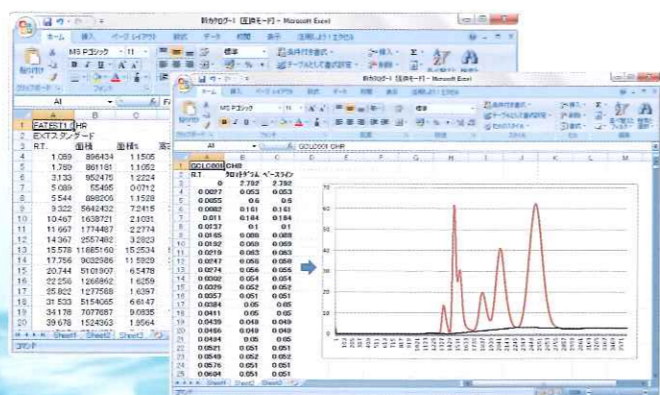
新カタログ1 [互換モード] - Microsoft Excel

ホーム 挿入 ページレイアウト 数式 データ 校閲 表示

MS Pゴシック 11

標準

条件付き書式

テーブルとして書式設定

挿入

削除

クリップボード フォント

A1

| | A | B | C |
|---|---|---|---|
| 1 | FATEST1.1 | HR | |
| 2 | EXTスタンダード | | |
| 3 | R.T. | 面積 | 面積% |
| 4 | 1.069 | 896434 | 1.1505 |
| 5 | 1.789 | 861151 | 1.1052 |
| 6 | 3.133 | 952475 | 1.2224 |
| 7 | 5.089 | 55495 | 0.0712 |
| 8 | 5.544 | 898205 | 1.1528 |
| 9 | 9.322 | 5642432 | 7.2415 |
| 10 | 10.467 | 1638721 | 2.1031 |
| 11 | 11.667 | 1774487 | 2.2774 |
| 12 | 14.367 | 2557482 | 3.2823 |
| 13 | 15.578 | 11685160 | 15.0534 |
| 14 | 17.756 | 9032586 | 11.5929 |
| 15 | 20.744 | 5101907 | 6.5478 |
| 16 | 22.256 | 1266862 | 1.6259 |
| 17 | 25.822 | 1277588 | 1.6397 |
| 18 | 31.533 | 5154065 | 6.6147 |
| 19 | 34.178 | 7077687 | 9.0835 |
| 20 | 39.678 | 1524363 | 1.9564 |

Sheet1 Sheet2 Sheet3

コマンド

新カタログ1 [互換モード] - Microsoft Excel

ホーム 挿入 ページレイアウト 数式 データ 校閲 表示

MS Pゴシック 11

標準

条件付き書式

テーブルとして書式設定

セルのスタイル

挿入

削除

書式

並べ替えとフィルタ

検索と選択

A1 GCLC001 CHR

| | A | B | C |
|---|---|---|---|
| 1 | GCLC001 | CHR | |
| 2 | R.T | クロマトグラム | ベースライン |
| 3 | 0 | 2.792 | 2.792 |
| 4 | 0.0027 | 0.053 | 0.053 |
| 5 | 0.0055 | 0.6 | 0.6 |
| 6 | 0.0082 | 0.161 | 0.161 |
| 7 | 0.011 | 0.184 | 0.184 |
| 8 | 0.0137 | 0.1 | 0.1 |
| 9 | 0.0165 | 0.088 | 0.088 |
| 10 | 0.0192 | 0.069 | 0.069 |
| 11 | 0.0219 | 0.063 | 0.063 |
| 12 | 0.0247 | 0.058 | 0.058 |
| 13 | 0.0274 | 0.056 | 0.056 |
| 14 | 0.0302 | 0.054 | 0.054 |
| 15 | 0.0329 | 0.052 | 0.052 |
| 16 | 0.0357 | 0.051 | 0.051 |
| 17 | 0.0384 | 0.05 | 0.05 |
| 18 | 0.0411 | 0.05 | 0.05 |
| 19 | 0.0439 | 0.049 | 0.049 |
| 20 | 0.0466 | 0.049 | 0.049 |
| 21 | 0.0494 | 0.05 | 0.05 |
| 22 | 0.0521 | 0.051 | 0.051 |
| 23 | 0.0549 | 0.052 | 0.052 |
| 24 | 0.0576 | 0.051 | 0.051 |
| 25 | 0.0604 | 0.051 | 0.051 |

70
60
50
40
30
20
10
0

Sheet1 Sheet2 Sheet3